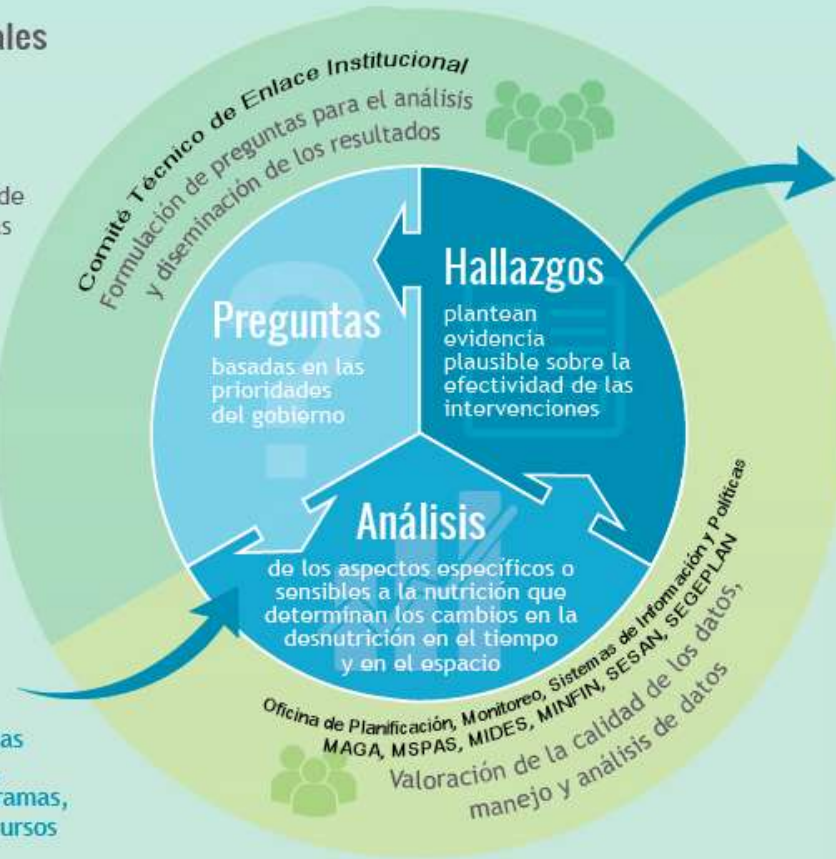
ales

de
s

Comité Técnico de Enlace Institucional
Formulación de preguntas para el análisis y diseminación de los resultados

Hallazgos
plantean evidencia plausible sobre la efectividad de las intervenciones

Preguntas
basadas en las prioridades del gobierno

Análisis
de los aspectos específicos o sensibles a la nutrición que determinan los cambios en la desnutrición en el tiempo y en el espacio

Oficina de Planificación, Monitoreo, Sistemas de Información y Políticas
MAGA, MSPAS, MIDES, MINFIN, SESAN, SEGEPLAN
Valoración de la calidad de los datos, manejo y análisis de datos

as
ramas,
ursos